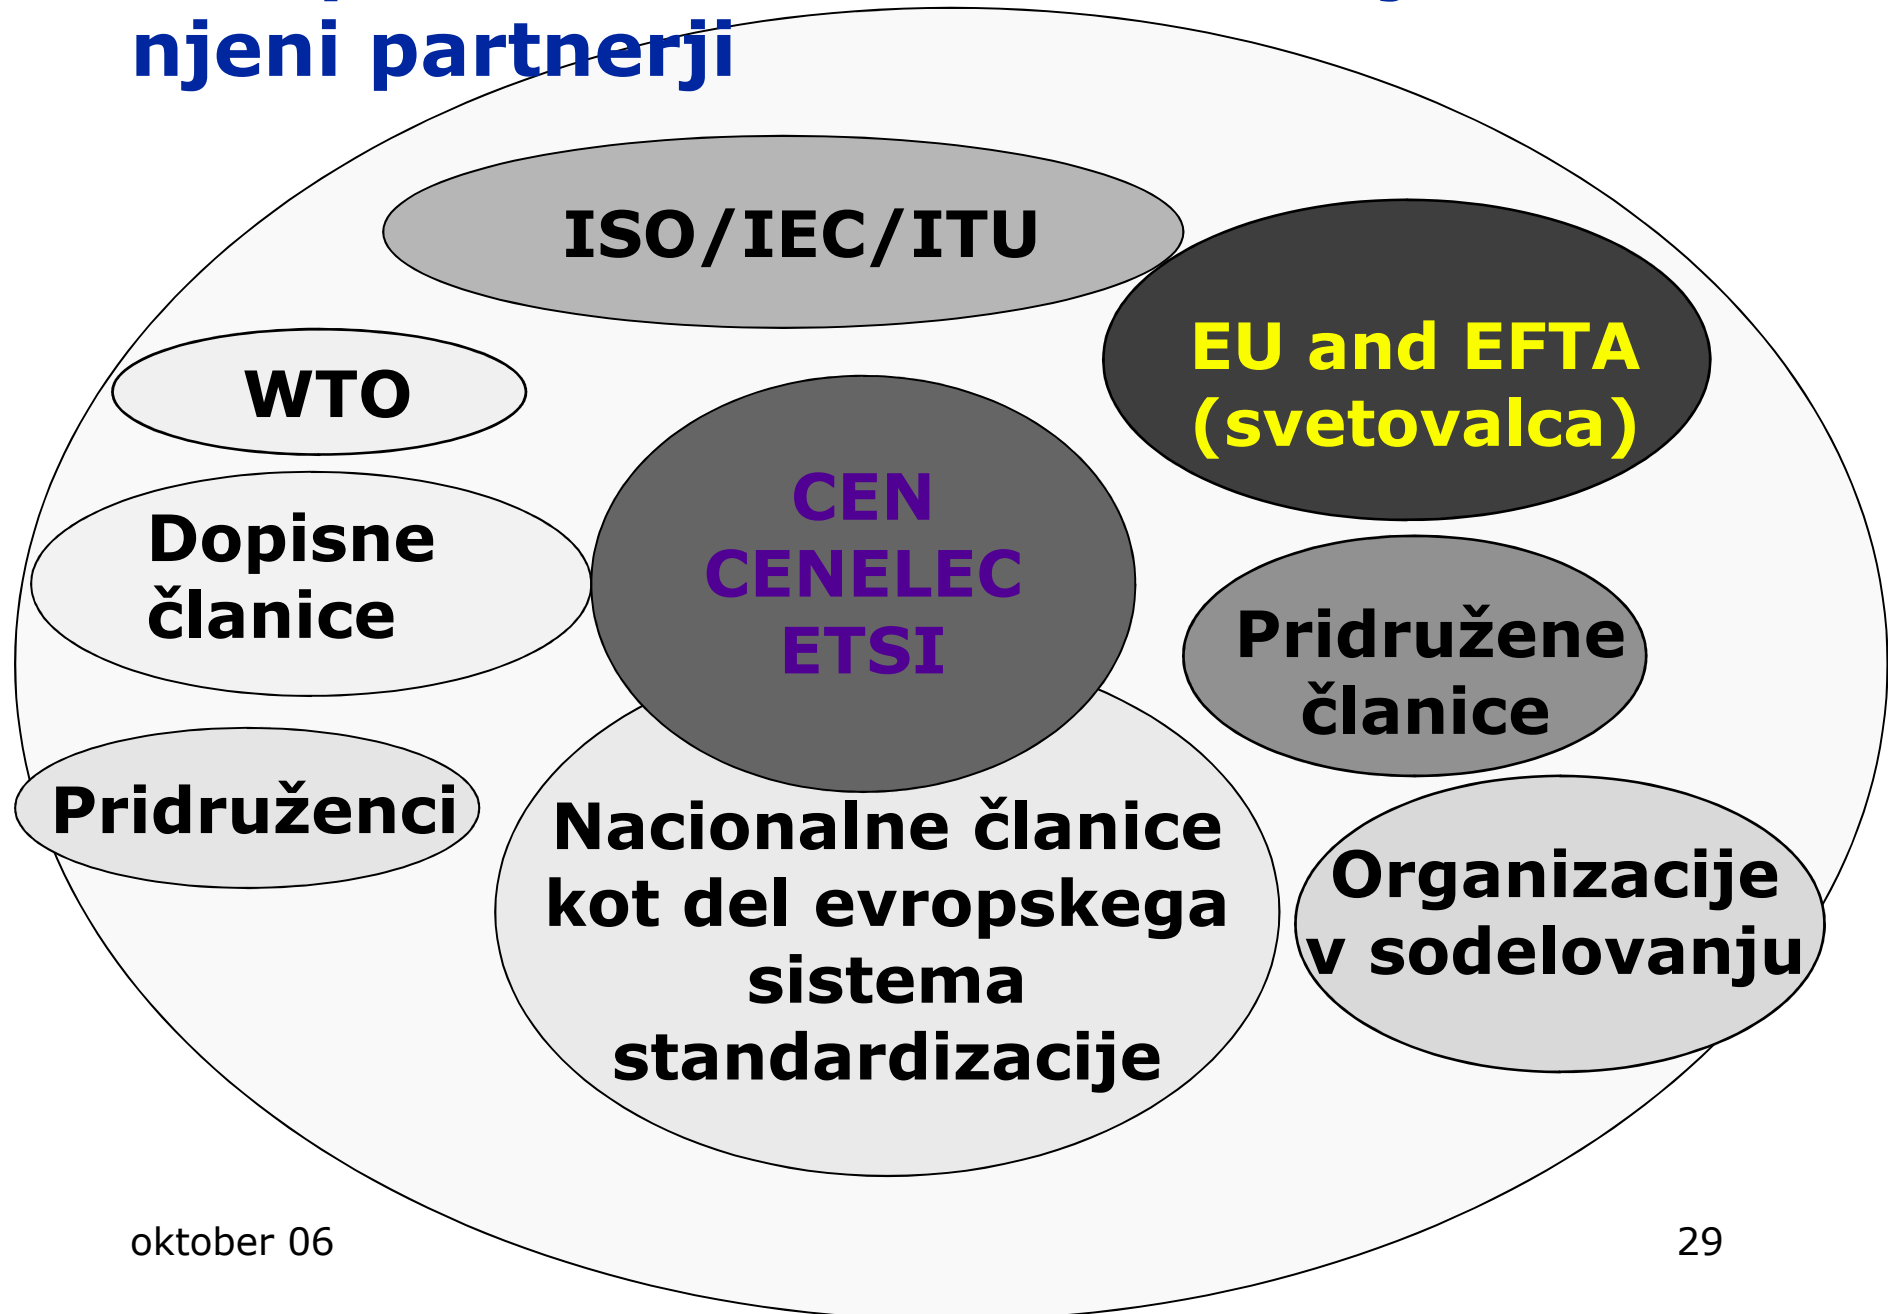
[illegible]
njeni partnerji

ISO/IEC/ITU

WTO

EU and EFTA (svetovalca)

Dopisne članice

CEN
CENELEC
ETSI

Pridružene članice

Pridruženci

Nacionalne članice kot del evropskega sistema standardizacije

Organizacije v sodelovanju

oktober 06

29